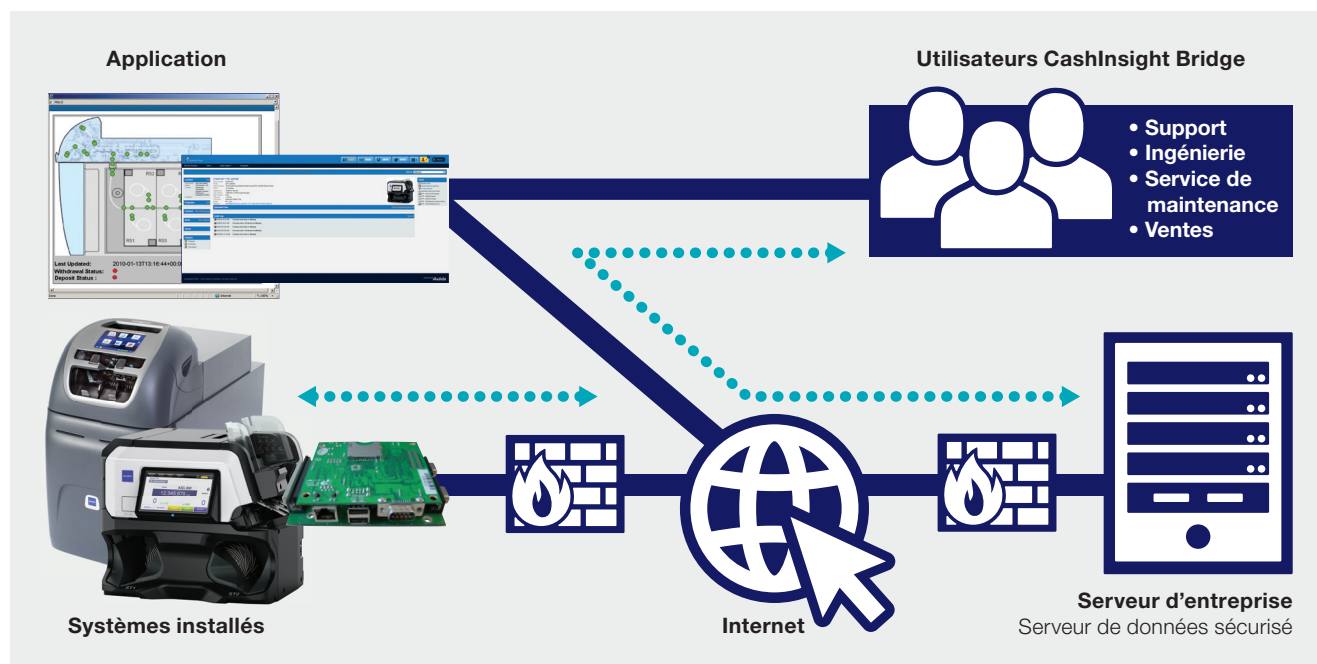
Application

Utilisateurs CashInsight Bridge

• Support
• Ingénierie
• Service de maintenance
• Ventes

RS2

RS1

RS3

Last Updated: 2010-01-13T13:16:44+00:0

Withdrawal Status:

Deposit Status :

Systèmes installés

Internet

Serveur d'entreprise
Serveur de données sécurisé